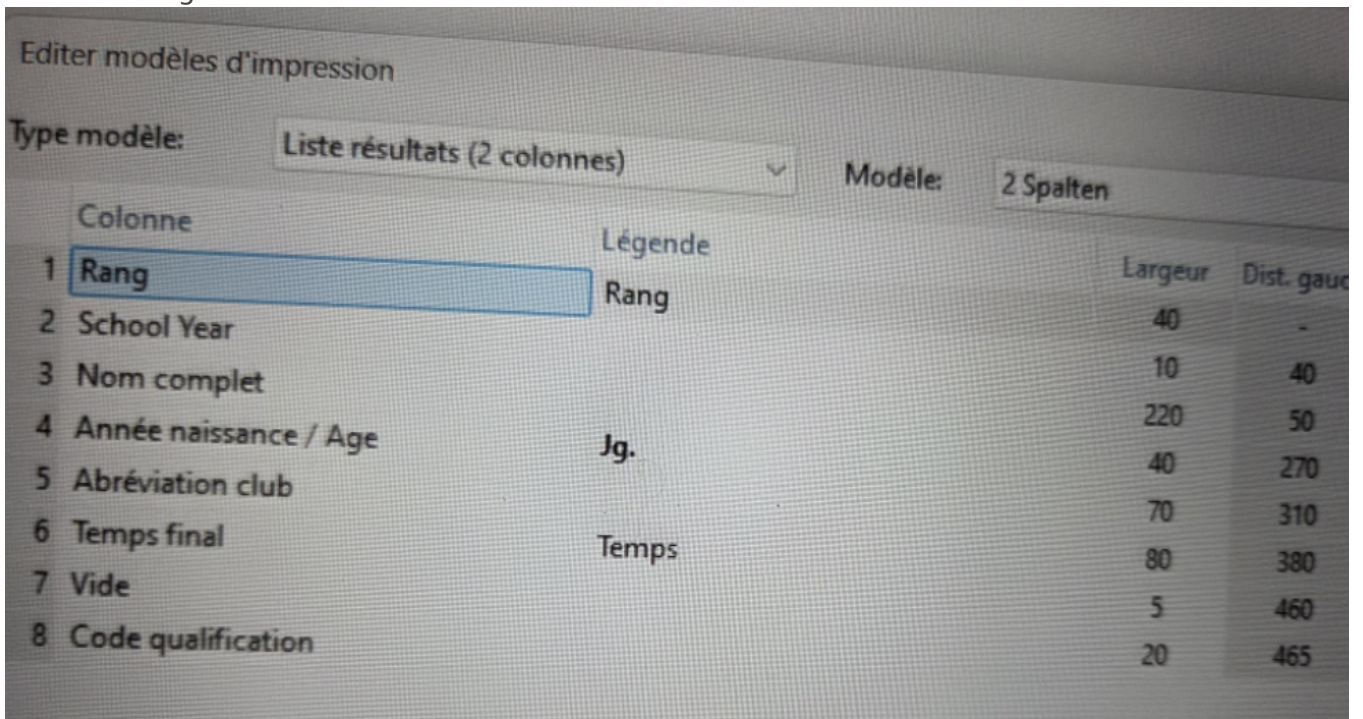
Editer modèles d'impression

Type modèle: Liste résultats (2 colonnes) Modèle: 2 Spalten

|  | Colonne | Légende | Largeur | Dist. gauc |
|---|---|---|---|---|
| 1 | Rang | Rang | 40 | - |
| 2 | School Year |  | 10 | 40 |
| 3 | Nom complet |  | 220 | 50 |
| 4 | Année naissance / Age | Jg. | 40 | 270 |
| 5 | Abréviation club |  | 70 | 310 |
| 6 | Temps final | Temps | 80 | 380 |
| 7 | Vide |  | 5 | 460 |
| 8 | Code qualification |  | 20 | 465 |